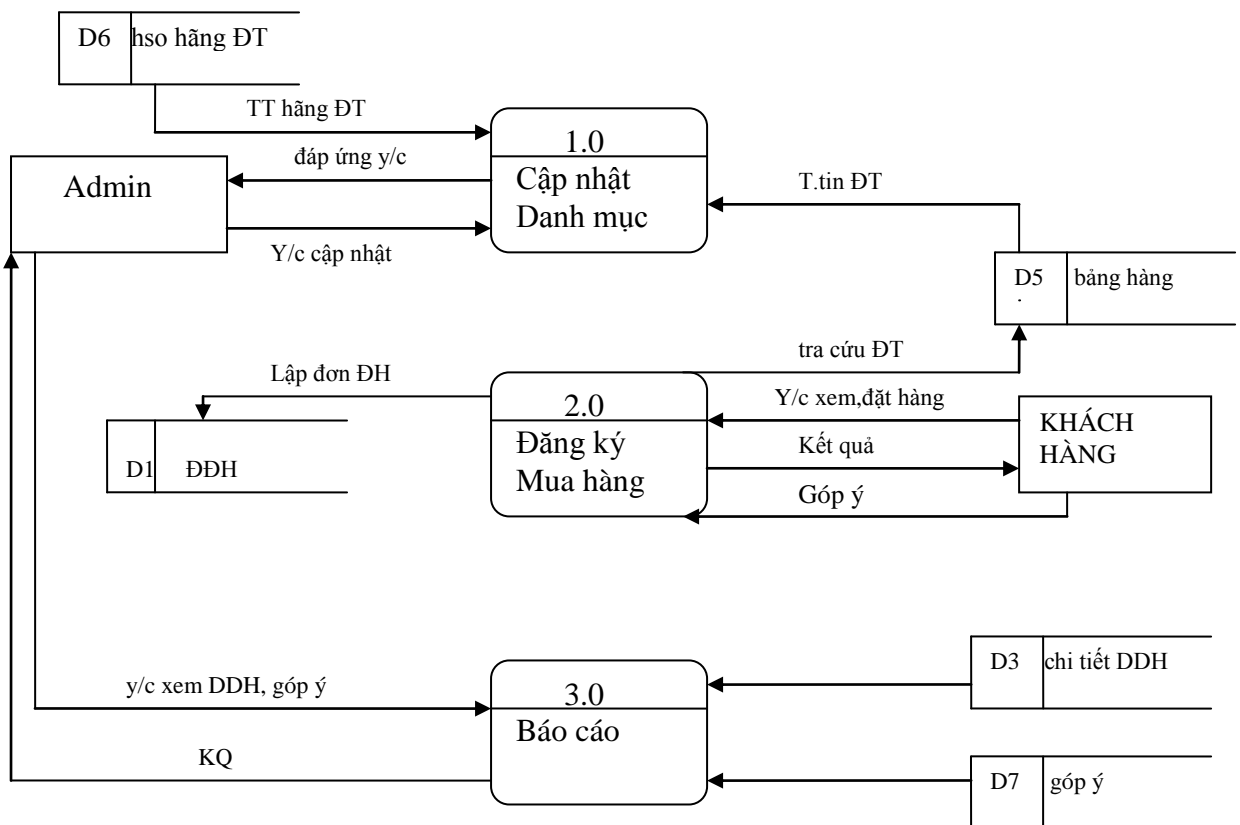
D6 hso hãng ĐT

TT hãng ĐT

1.0
Cập nhật
Danh mục

đáp ứng y/c

Admin

Y/c cập nhật

T.tin ĐT

D5 bảng hàng

tra cứu ĐT

Lập đơn ĐH

2.0
Đăng ký
Mua hàng

Y/c xem,đặt hàng

KHÁCH HÀNG

Kết quả

Góp ý

D1 ĐĐH

D3 chi tiết DDH

y/c xem DDH, góp ý

3.0
Báo cáo

KQ

D7 góp ý